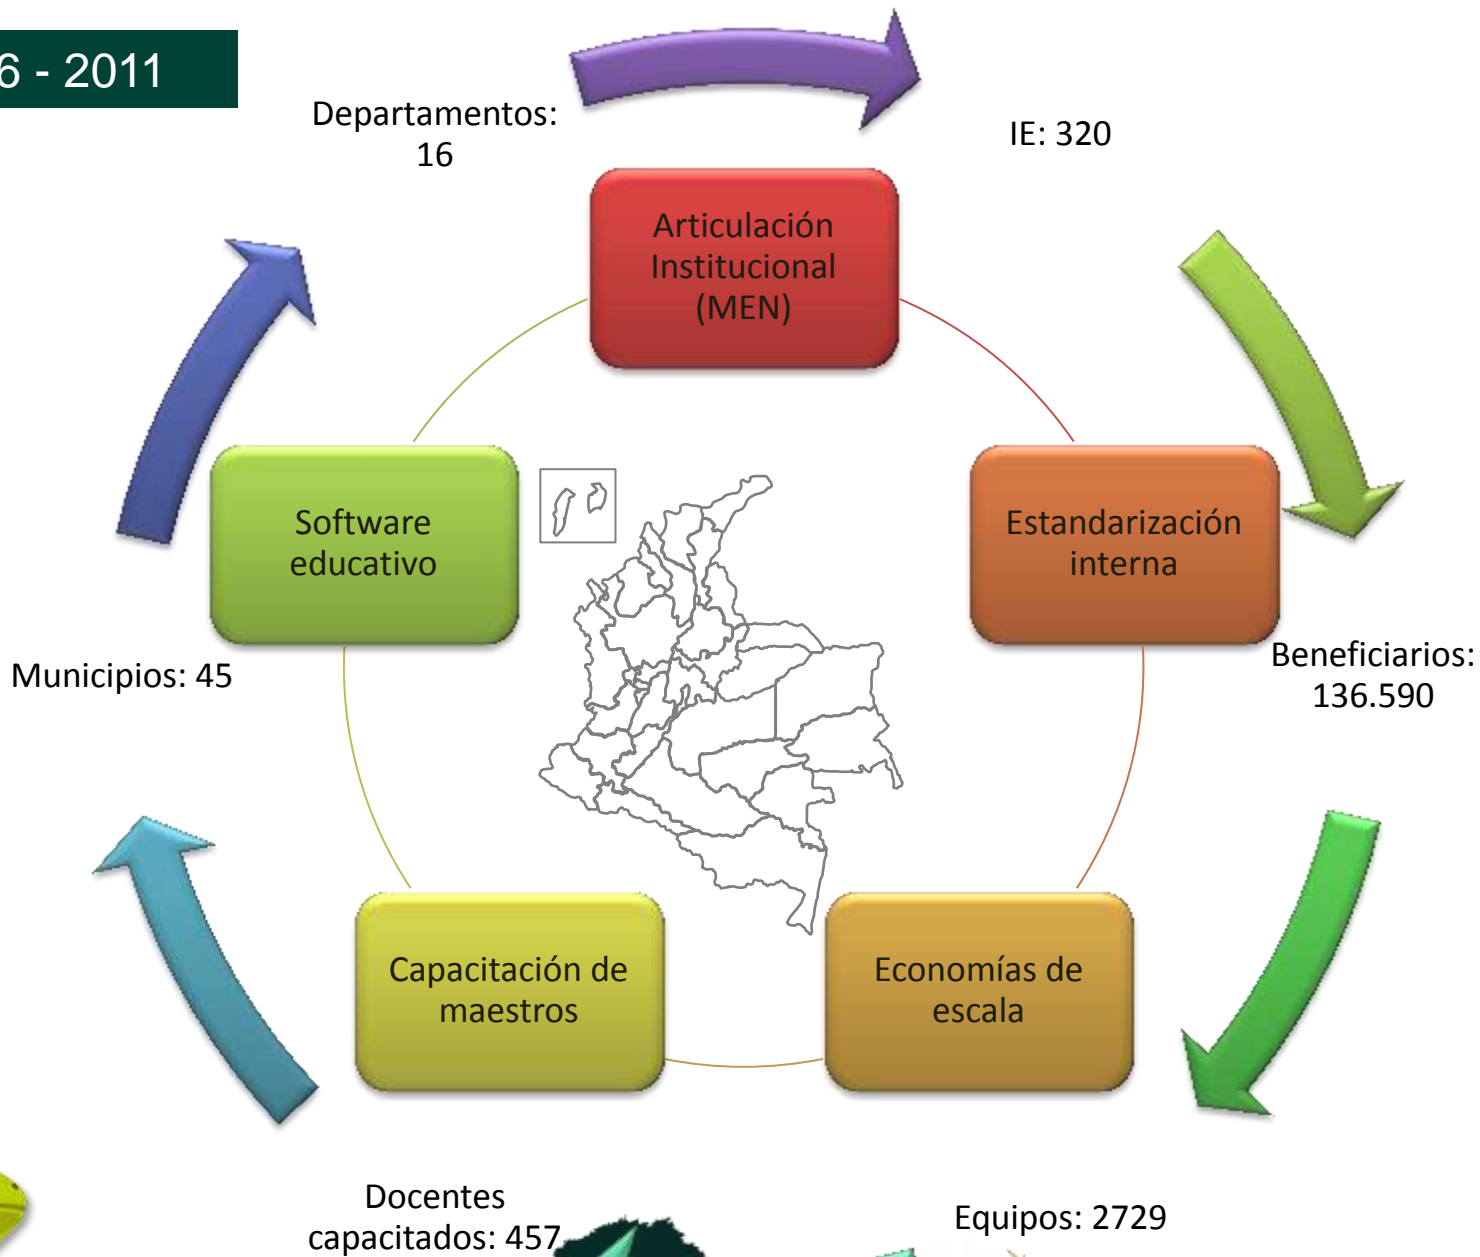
6 - 2011

Departamentos: 16

IE: 320

Articulación Institucional (MEN)

Estandarización interna

Beneficiarios: 136.590

Software educativo

Municipios: 45

Capacitación de maestros

Economías de escala

Docentes capacitados: 457

Equipos: 2729